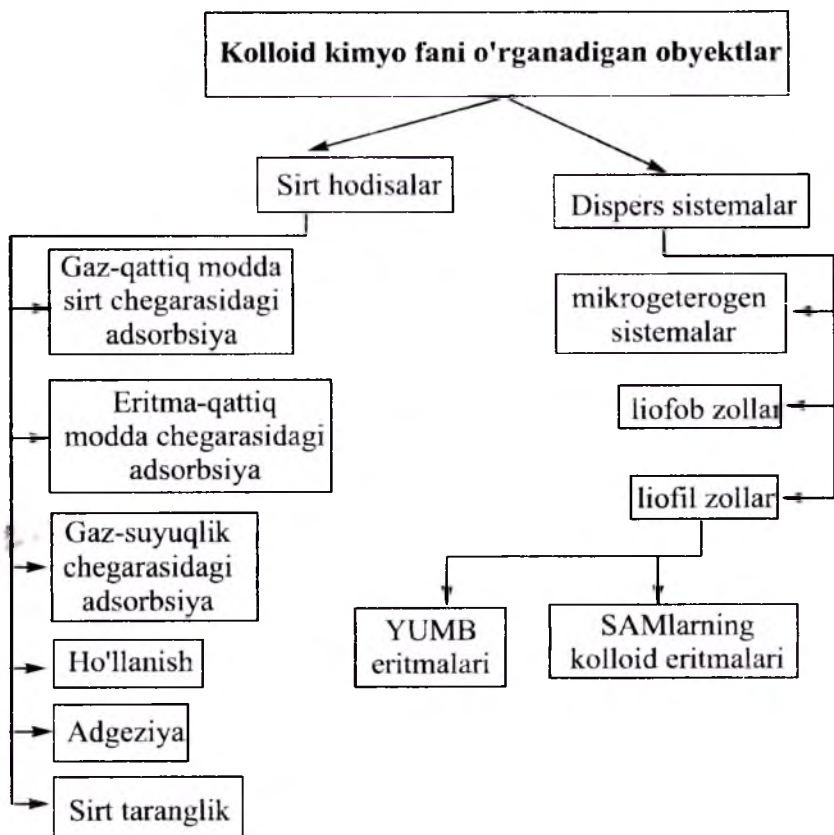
Kolloid kimyo fani o'rganadigan obyektlar

Sirt hodisalar

Gaz-qattiq modda sirt chegarasidagi adsorbsiya

Eritma-qattiq modda chegarasidagi adsorbsiya

Gaz-suyuqlik chegarasidagi adsorbsiya

Ho'llanish

Adgeziya

Sirt taranglik

Dispers sistemalar

mikrogeterogen sistemalar

liofob zollar

liofil zollar

YUMB eritmalari

SAMlarning kolloid eritmalari